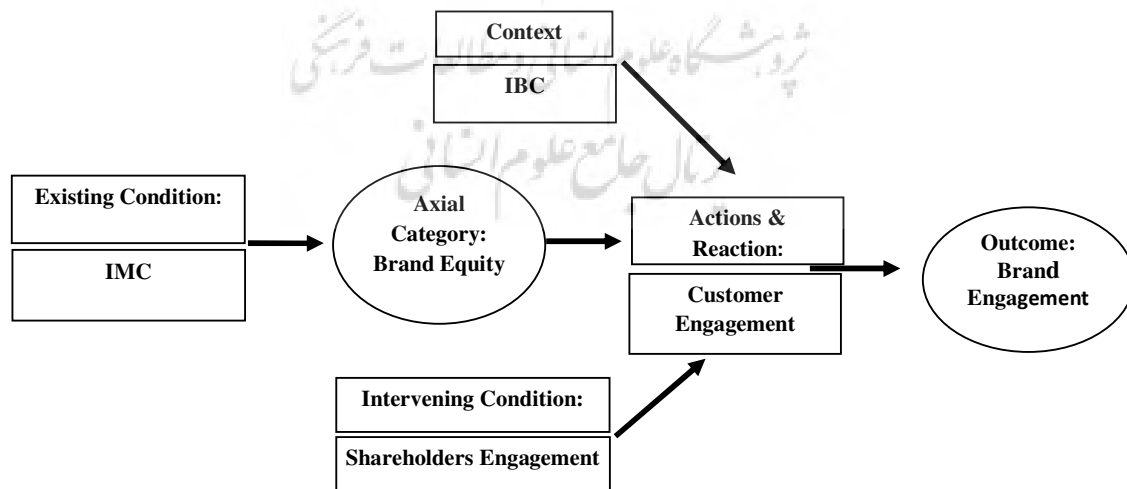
پژوهشگاه علوم انسانی و مطالعات فرهنگی
پرتال جامع علوم انسانی

Context

IBC

Existing Condition:

IMC

Axial Category: Brand Equity

Actions & Reaction:

Customer Engagement

Outcome: Brand Engagement

Intervening Condition:

Shareholders Engagement